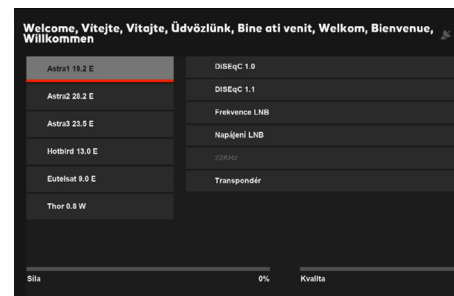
Welcome, Vítejte, Vitajte, Üdvözlünk, Bine ati venit, Welkom, Bienvenue, Willkommen

Astra1 19.2 E
Astra2 28.2 E
Astra3 23.5 E
Hotbird 13.0 E
Eutelsat 9.0 E
Thor 0.8 W

DiSEqC 1.0
DiSEqC 1.1
Frekvence LNB
Napájení LNB
22KHz
Transpondér

Síla
0%
Kvalita